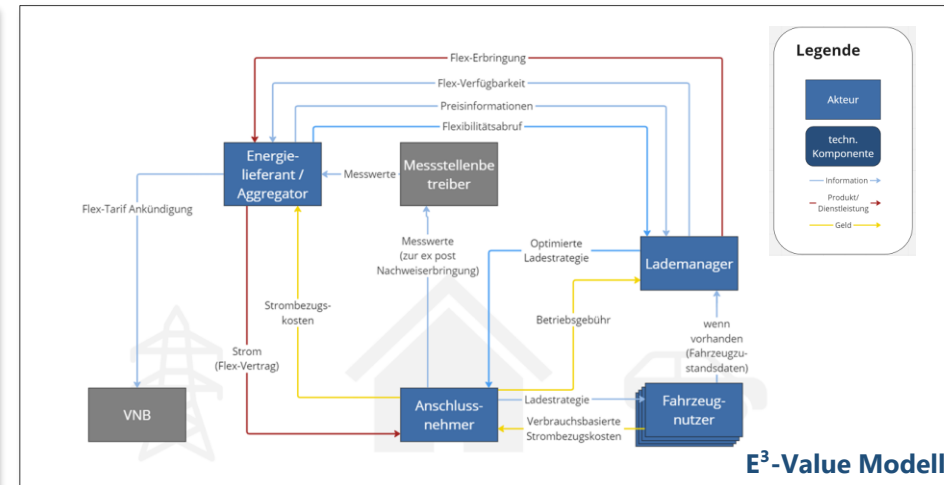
Flex-Erbringung

Flex-Verfügbarkeit

Preisinformationen

Flexibilitätsabruf

Energielieferant / Aggregator

Messwerte

Messstellenbetreiber

Flex-Tarif Ankündigung

Messwerte (zur ex post Nachweiserbringung)

Optimierte Ladestrategie

Lademanager

Strombezugskosten

Betriebsgebühr

wenn vorhanden (Fahrzeugzustandsdaten)

Strom (Flex-Vertrag)

VNB

Anschlussnehmer

Ladestrategie

Verbrauchsbasierte Strombezugskosten

Fahrzeugnutzer

Legende

Akteur

techn. Komponente

Information

Produkt/ Dienstleistung

Geld

$E^3$-Value Modell